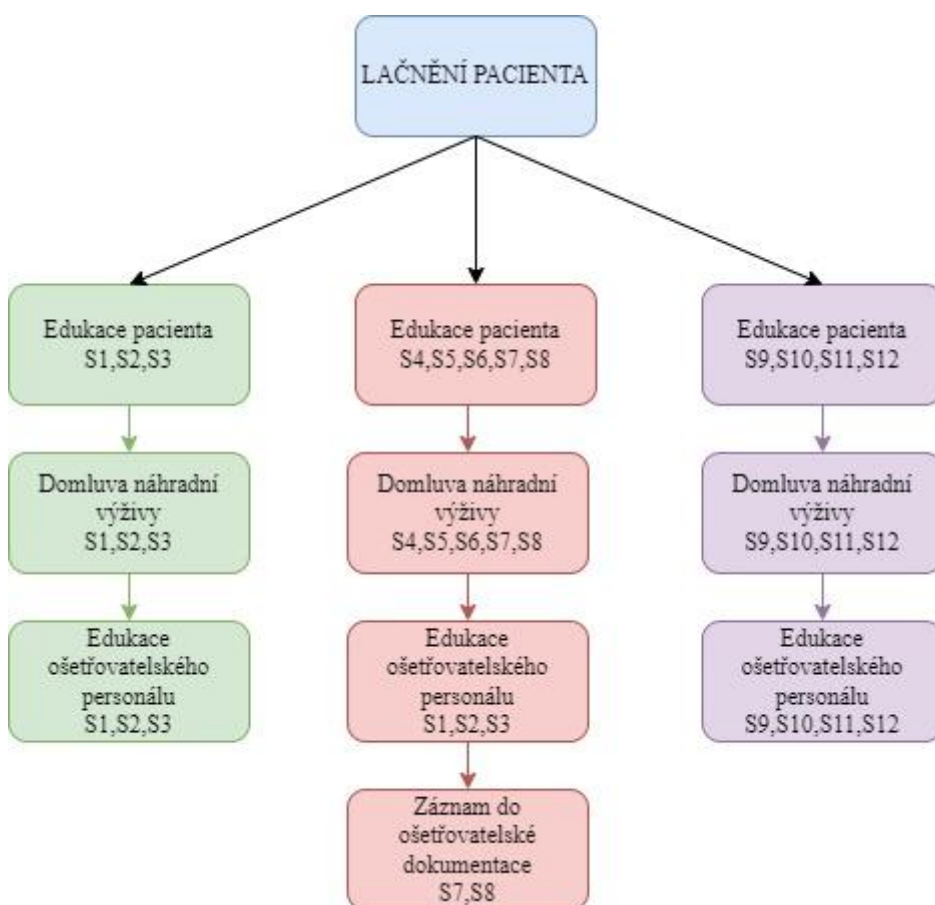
LAČNĚNÍ PACIENTA

Edukace pacienta
S1,S2,S3

Domluva náhradní výživy
S1,S2,S3

Edukace ošetřovatelského personálu
S1,S2,S3

Edukace pacienta
S4,S5,S6,S7,S8

Domluva náhradní výživy
S4,S5,S6,S7,S8

Edukace ošetřovatelského personálu
S1,S2,S3

Záznam do ošetřovatelské dokumentace
S7,S8

Edukace pacienta
S9,S10,S11,S12

Domluva náhradní výživy
S9,S10,S11,S12

Edukace ošetřovatelského personálu
S9,S10,S11,S12